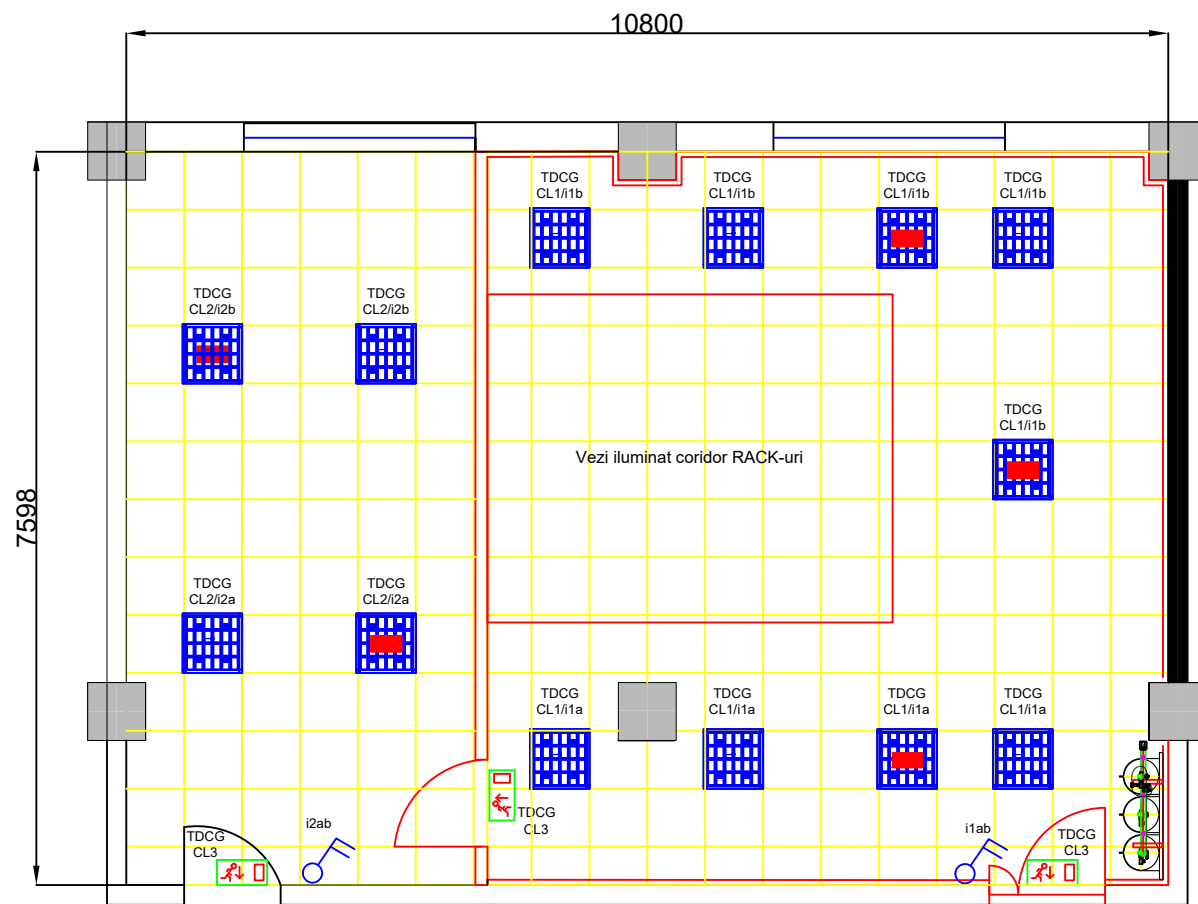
10800

7598

TDCG
CL1/i1b

TDCG
CL1/i1b

TDCG
CL1/i1b

TDCG
CL1/i1b

TDCG
CL2/i2b

TDCG
CL2/i2b

TDCG
CL1/i1b

Vezi iluminat coridor RACK-uri

TDCG
CL2/i2a

TDCG
CL2/i2a

TDCG
CL1/i1a

TDCG
CL1/i1a

TDCG
CL1/i1a

TDCG
CL1/i1a

TDCG
CL3

i2ab

TDCG
CL3

i1ab

TDCG
CL3